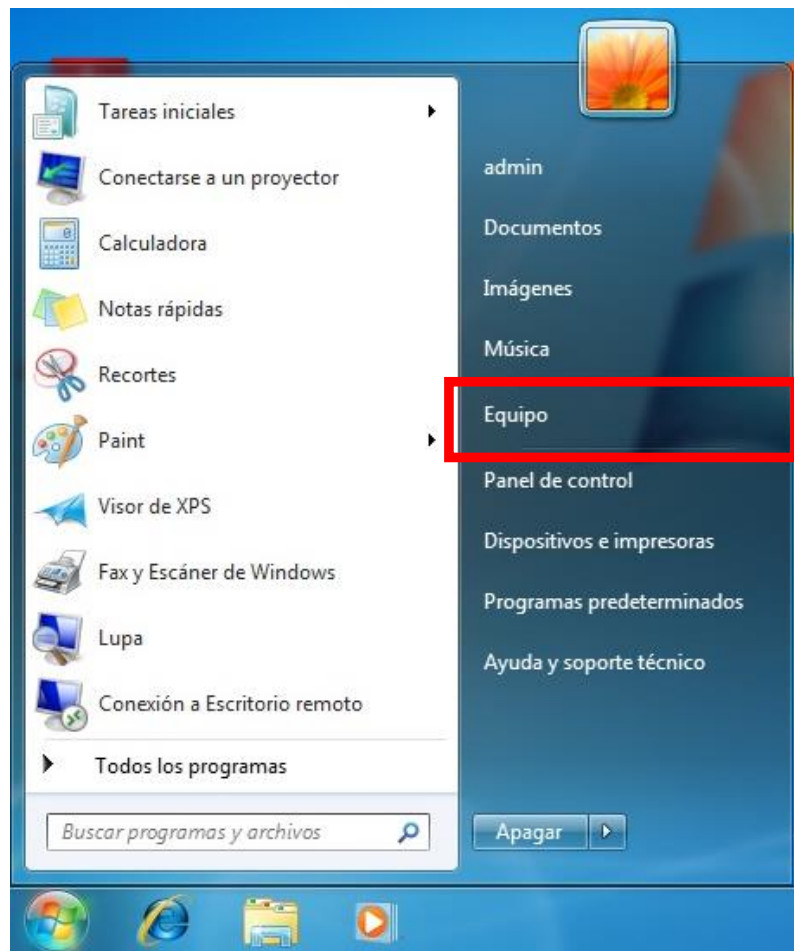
Tareas iniciales
Conectarse a un proyector
Calculadora
Notas rápidas
Recortes
Paint
Visor de XPS
Fax y Escáner de Windows
Lupa
Conexión a Escritorio remoto
Todos los programas
Buscar programas y archivos

admin
Documentos
Imágenes
Música
Equipo
Panel de control
Dispositivos e impresoras
Programas predeterminados
Ayuda y soporte técnico
Apagar